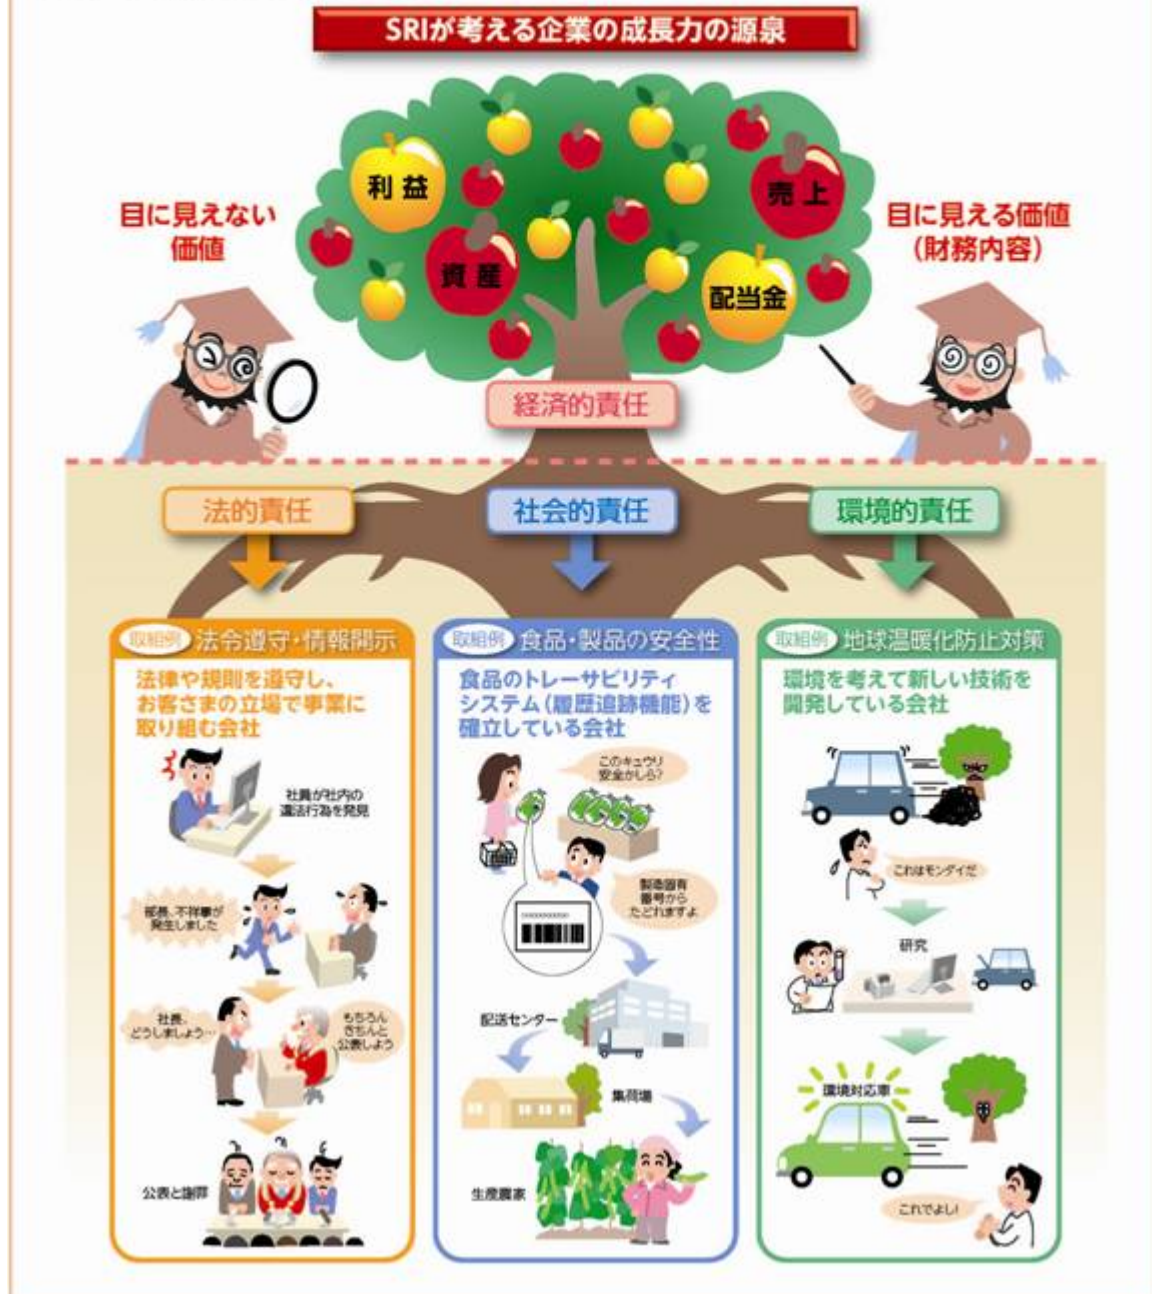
SRIが考える企業の成長力の源泉

目に見えない価値

利益

資産

売上

配当金

目に見える価値（財務内容）

経済的責任

法的責任

社会的責任

環境的責任

取組例 法令遵守・情報開示

法律や規則を遵守し、お客さまの立場で事業に取り組む会社

社員が社内の違法行為を発見

部長、不祥事が発生しました

社長、どうしましょう…

もちろんきちんと公表しよう

公表と謝罪

取組例 食品・製品の安全性

食品のトレーサビリティシステム（履歴追跡機能）を確立している会社

このキュウリ安全かしら？

製造固有番号からたどれますよ

配送センター

集荷場

生産農家

取組例 地球温暖化防止対策

環境を考えて新しい技術を開発している会社

これはモンダイだ

研究

環境対応車

これでよし！